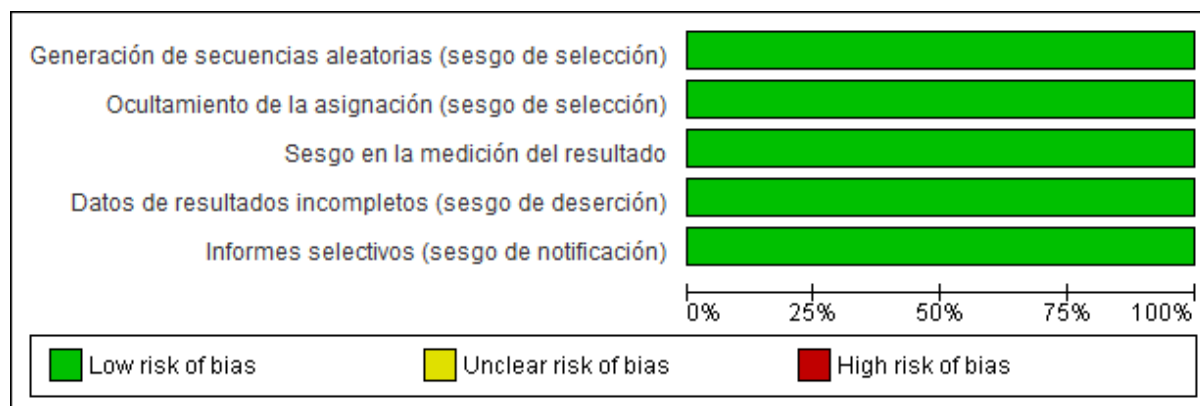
Generación de secuencias aleatorias (sesgo de selección)
Ocultamiento de la asignación (sesgo de selección)
Sesgo en la medición del resultado
Datos de resultados incompletos (sesgo de deserción)
Informes selectivos (sesgo de notificación)

0% 25% 50% 75% 100%

Low risk of bias
Unclear risk of bias
High risk of bias